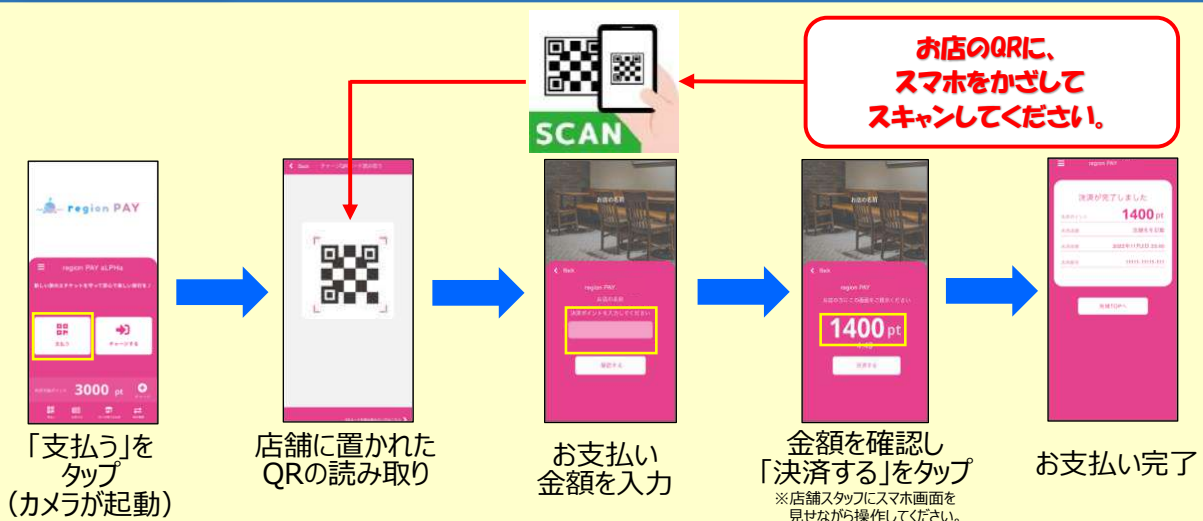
SCAN

お店のQRに、
スマホをかざして
スキャンしてください。

region PAY

region PAY aLPHa

支払う

チャージする

3000 pt

「支払う」を
タップ
（カメラが起動）

Back

店舗に置かれた
QRの読み取り

お店の名前

region PAY

お店の名前

決済する

お支払い
金額を入力

Back

region PAY

お店の名前

1400 pt

決済する

金額を確認し
「決済する」をタップ
※店舗スタッフにスマホ画面を
見せながら操作してください。

region PAY

決済が完了しました

1400 pt

お支払い完了